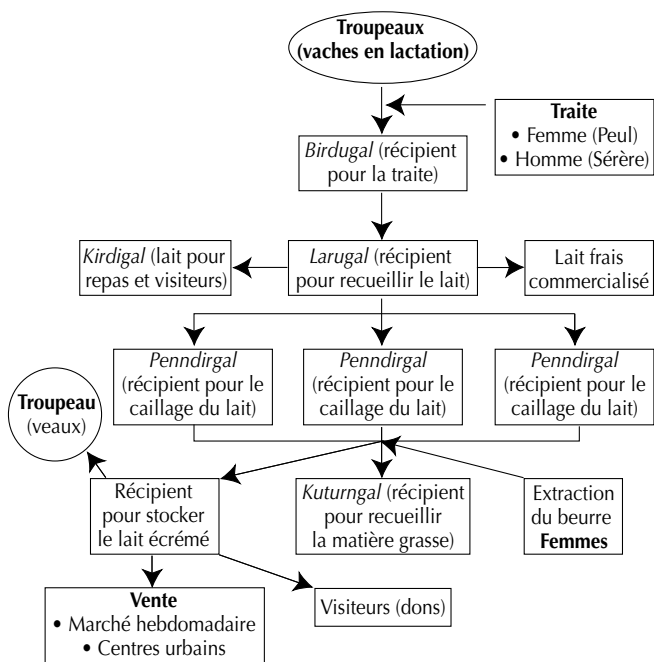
Troupeaux (vaches en lactation)

Traite
• Femme (Peul)
• Homme (Sérère)

Birdugal (récipient pour la traite)

Kirdigal (lait pour repas et visiteurs)

Larugal (récipient pour recueillir le lait)

Lait frais commercialisé

Penndirgal (récipient pour le caillage du lait)

Penndirgal (récipient pour le caillage du lait)

Penndirgal (récipient pour le caillage du lait)

Troupeau (veaux)

Récipient pour stocker le lait écrémé

Kuturngal (récipient pour recueillir la matière grasse)

Extraction du beurre
Femmes

Vente
• Marché hebdomadaire
• Centres urbains

Visiteurs (dons)